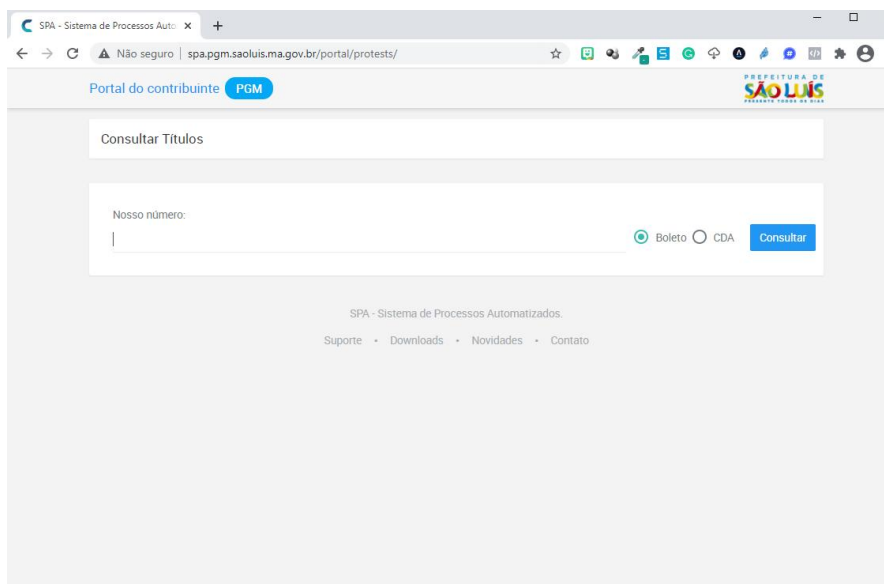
SPA - Sistema de Processos Auto ×
+

Não seguro | spa.pgm.saoluis.ma.gov.br/portal/protests/

Portal do contribuinte PGM

PREFEITURA DE
SÃO LUÍS
PRESENTE TODOS OS DIAS

Consultar Títulos

Nosso número:

Boleto CDA Consultar

SPA - Sistema de Processos Automatizados.

Suporte • Downloads • Novidades • Contato